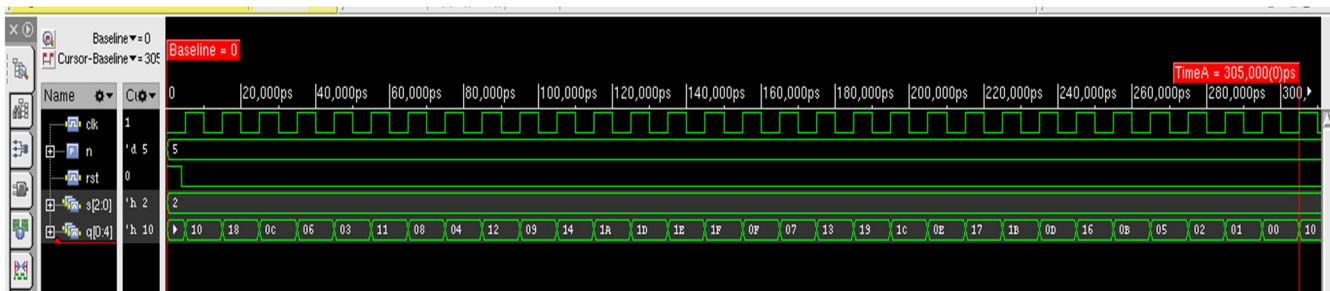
Baseline ▾ = 0
Cursor-Baseline ▾ = 305

Baseline = 0

TimeA = 305,000(0)ps

Name
Cu

0 | 20,000ps | 40,000ps | 60,000ps | 80,000ps | 100,000ps | 120,000ps | 140,000ps | 160,000ps | 180,000ps | 200,000ps | 220,000ps | 240,000ps | 260,000ps | 280,000ps | 300,

clk 1
n 'd 5 5
rst 0
s[2:0] 'h 2 2
q[0:4] 'h 10 10 18 0c 06 03 11 08 04 12 09 14 1A 1D 1E 1F 0F 07 13 19 1c 0E 17 1B 0D 16 0B 05 02 01 00 10